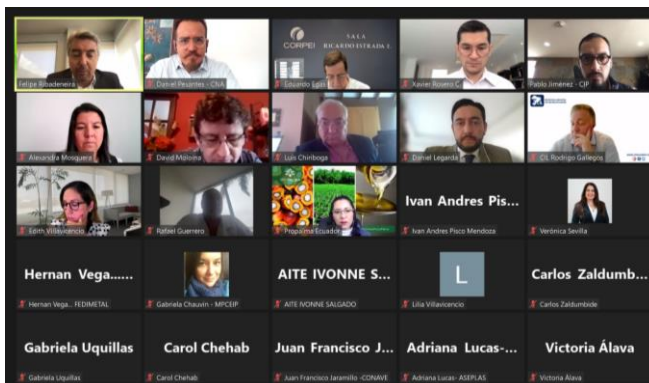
Felipe Ribadeneira

Daniel Peñafiel - CNA

CORPEI SALA RICARDO ESTRADA C.

Eduardo Egas

Xavier Rosero C.

Pablo Jimenez - CIP

Alexandra Mosquera

David Molina

Luis Chiriboga

Daniel Legarda

Cil. Rodrigo Gallegos

Edith Villavicencio

Rafael Guerrero

Propalma Ecuador

Ivan Andres Pis...

Ivan Andres Pisco Mendoza

Verónica Sevilla

Hernan Vega......

Hernan Vega... FEDIMETAL

Gabriela Chauvin - MPCEIP

AITE IVONNE S...

AITE IVONNE SALGADO

L

Lilia Villavicencio

Carlos Zaldumb...

Carlos Zaldumbide

Gabriela Uquillas

Gabriela Uquillas

Carol Chehab

Carol Chehab

Juan Francisco J...

Juan Francisco Jaramillo -CONAVE

Adriana Lucas-...

Adriana Lucas- ASEPLAS

Victoria Álava

Victoria Álava